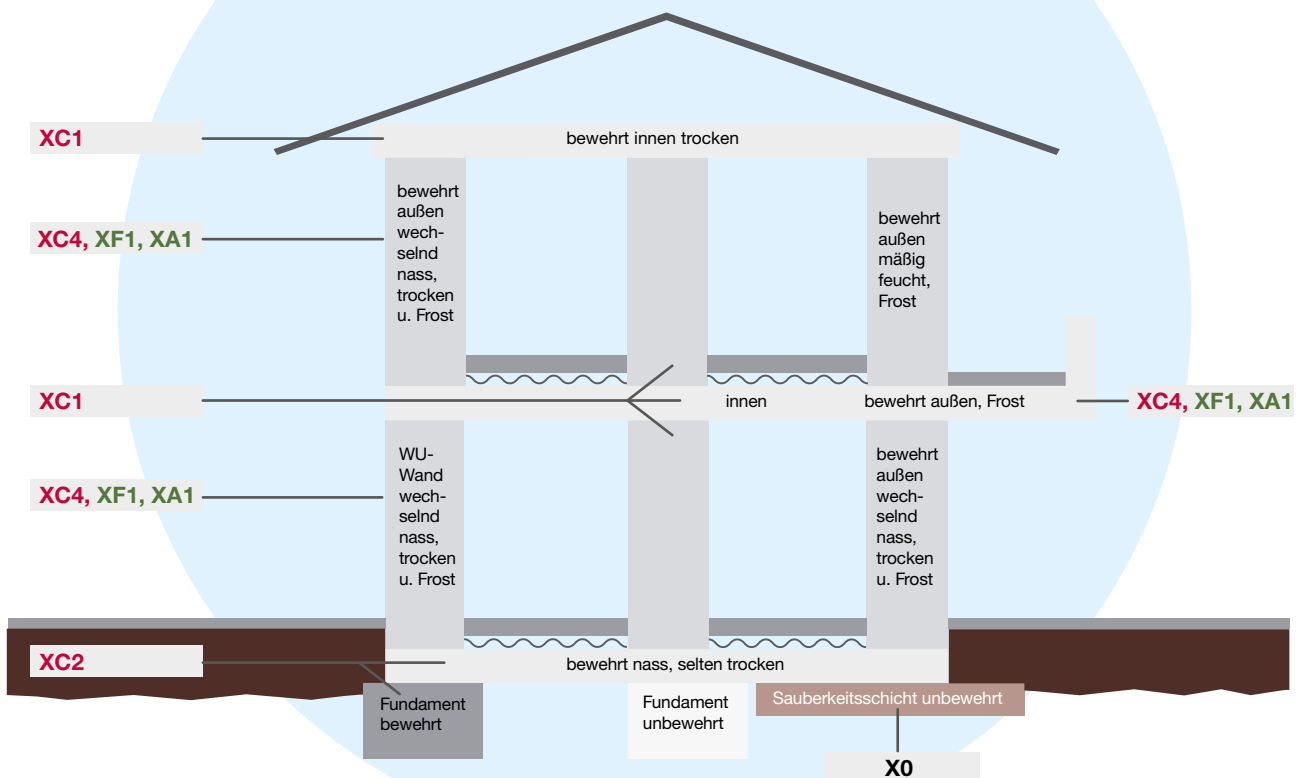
XC1

bewehrt innen trocken

XC4, XF1, XA1

bewehrt außen wechselnd nass, trocken u. Frost

bewehrt außen mäßig feucht, Frost

XC1

innen

bewehrt außen, Frost

XC4, XF1, XA1

XC4, XF1, XA1

WU-Wand wechselnd nass, trocken u. Frost

bewehrt außen wechselnd nass, trocken u. Frost

XC2

bewehrt nass, selten trocken

Fundament bewehrt

Fundament unbewehrt

Sauberkeitsschicht unbewehrt

X0